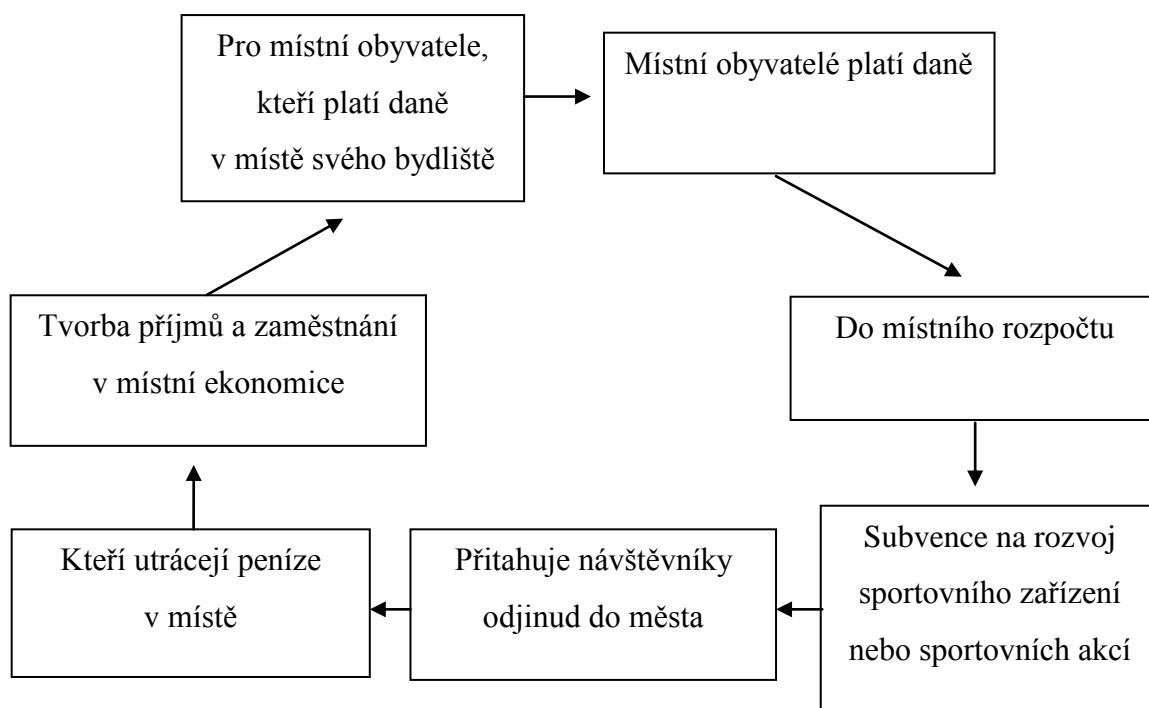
Pro místní obyvatele, kteří platí daně v místě svého bydliště

Místní obyvatelé platí daně

Do místního rozpočtu

Subvence na rozvoj sportovního zařízení nebo sportovních akcí

Přitahuje návštěvníky odjinud do města

Kteří utrácejí peníze v místě

Tvorba příjmů a zaměstnání v místní ekonomice